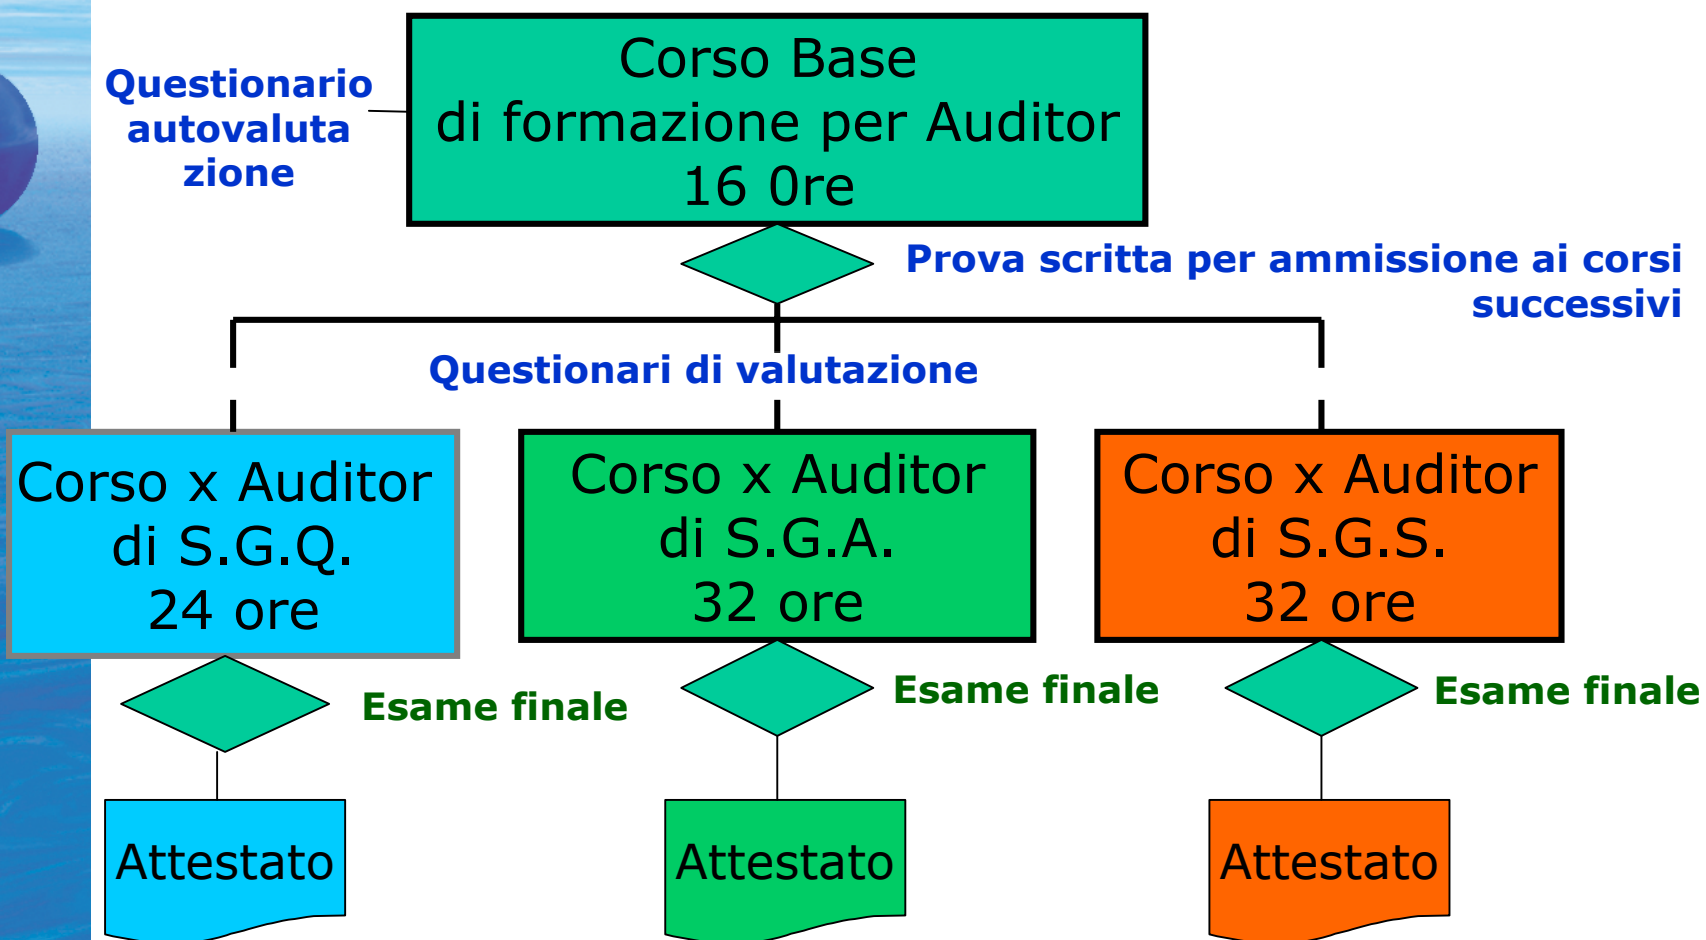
Questionario autovaluta zione

Corso Base
di formazione per Auditor
16 0re

Prova scritta per ammissione ai corsi successivi

Questionari di valutazione

Corso x Auditor
di S.G.Q.
24 ore

Corso x Auditor
di S.G.A.
32 ore

Corso x Auditor
di S.G.S.
32 ore

Esame finale

Esame finale

Esame finale

Attestato

Attestato

Attestato